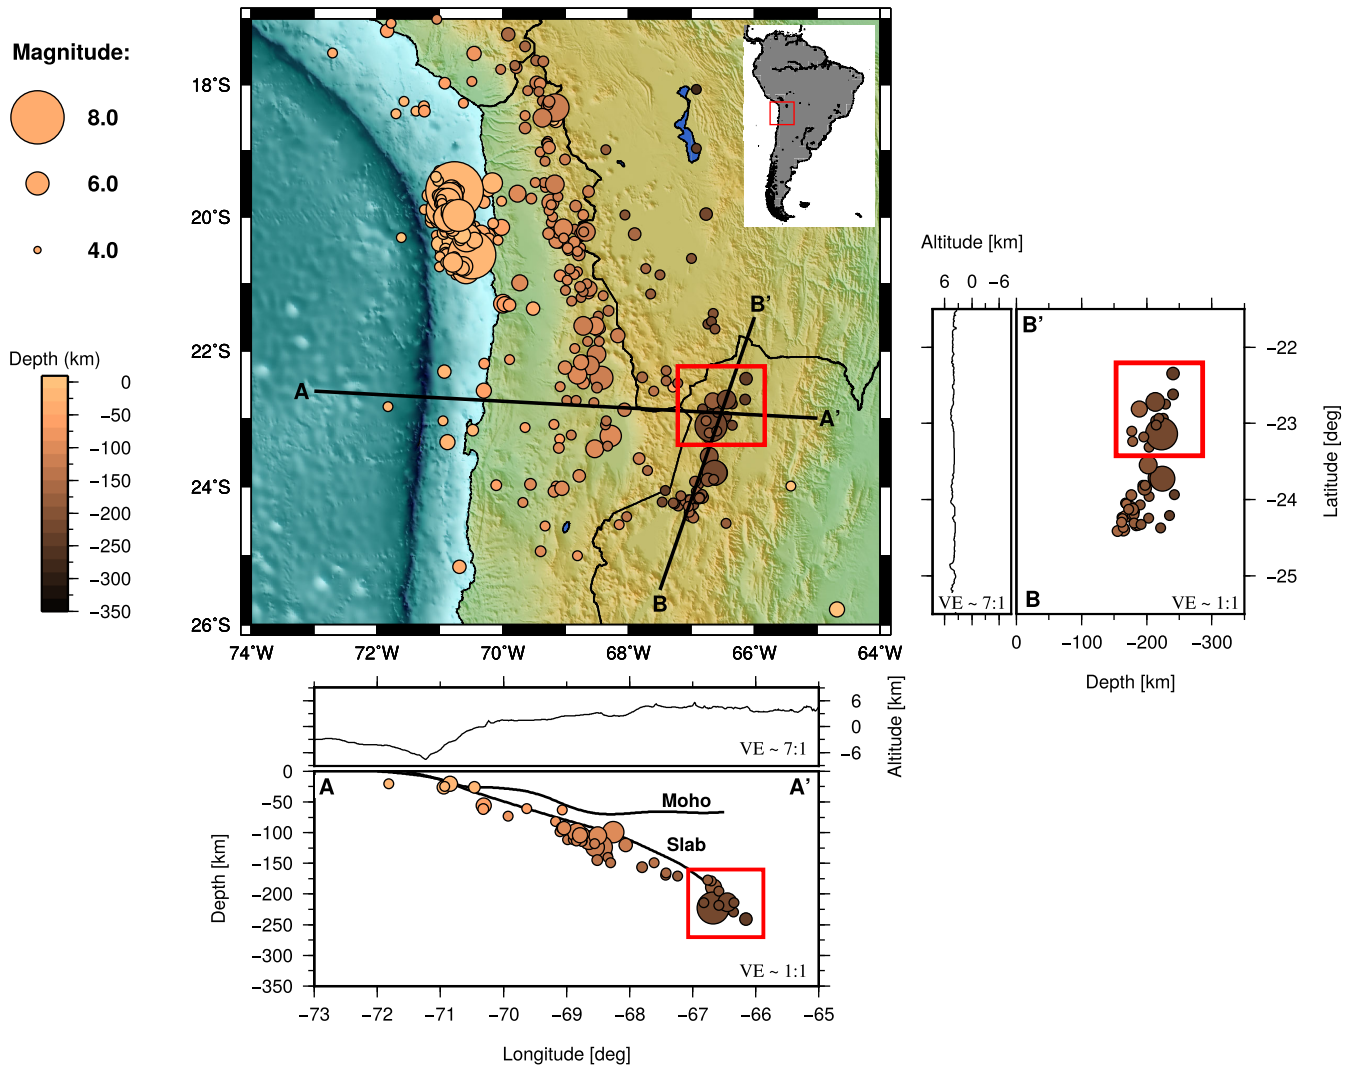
Magnitude:

8.0

6.0

4.0

Depth (km)

0
−50
−100
−150
−200
−250
−300
−350

18°S
20°S
22°S
24°S
26°S

74°W
72°W
70°W
68°W
66°W
64°W

A
A'
B
B'

Altitude [km]
6 0 −6

VE ~ 7:1

B'
B
VE ~ 1:1

−22
−23
−24
−25

Latitude [deg]

0 −100 −200 −300

Depth [km]

6
0
−6
Altitude [km]
VE ~ 7:1

0
−50
−100
−150
−200
−250
−300
−350

A
A'
Moho
Slab
VE ~ 1:1

Depth [km]

−73 −72 −71 −70 −69 −68 −67 −66 −65

Longitude [deg]